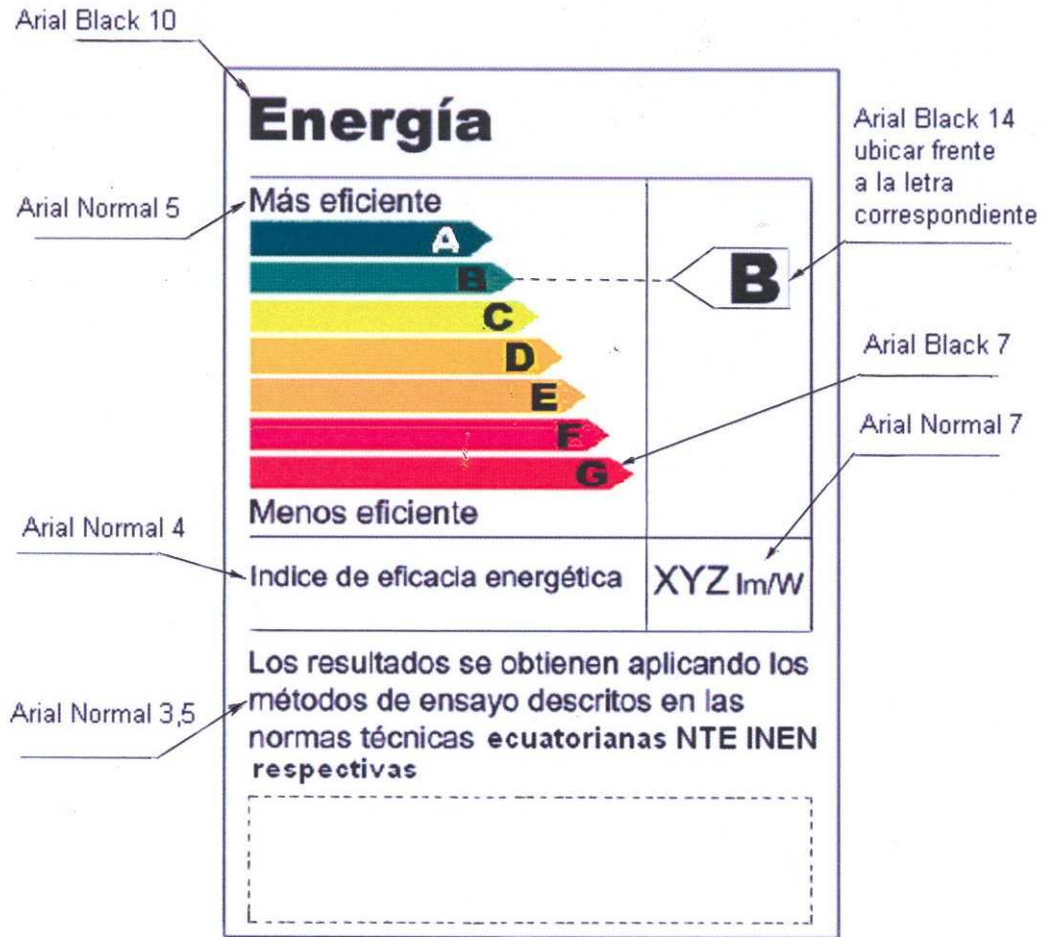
Arial Black 10

Energía

Arial Black 14 ubicar frente a la letra correspondiente

Arial Normal 5

Más eficiente

A

B

B

C

D

E

F

G

Arial Black 7

Arial Normal 7

Menos eficiente

Arial Normal 4

Indice de eficacia energética

XYZ lm/W

Los resultados se obtienen aplicando los métodos de ensayo descritos en las normas técnicas ecuatorianas NTE INEN respectivas

Arial Normal 3,5